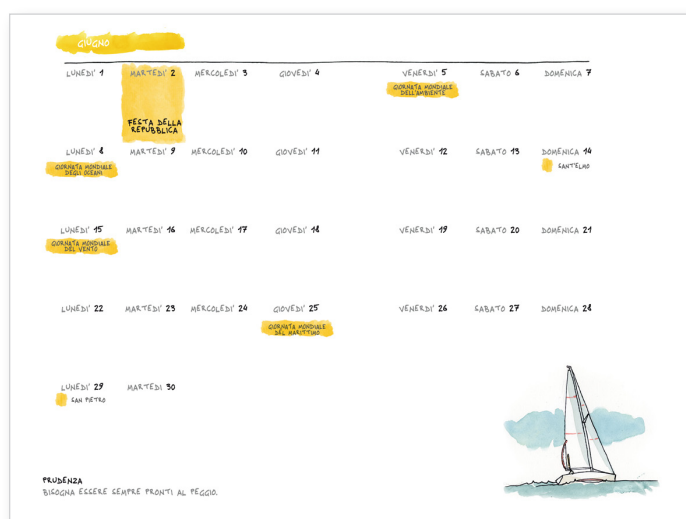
GIUGNO

LUNEDI' 1 MARTEDI' 2 MERCOLEDI' 3 GIOVEDI' 4 VENERDI' 5 SABATO 6 DOMENICA 7

FESTA DELLA REPUBBLICA

GIORNATA MONDIALE DELL'AMBIENTE

LUNEDI' 8 MARTEDI' 9 MERCOLEDI' 10 GIOVEDI' 11 VENERDI' 12 SABATO 13 DOMENICA 14

GIORNATA MONDIALE DEGLI OCEANI

SANT'ELMO

LUNEDI' 15 MARTEDI' 16 MERCOLEDI' 17 GIOVEDI' 18 VENERDI' 19 SABATO 20 DOMENICA 21

GIORNATA MONDIALE DEL VENTO

LUNEDI' 22 MARTEDI' 23 MERCOLEDI' 24 GIOVEDI' 25 VENERDI' 26 SABATO 27 DOMENICA 28

GIORNATA MONDIALE DEL MARITTIMO

LUNEDI' 29 MARTEDI' 30

SAN PIETRO

PRUDENZA
BISOGNA ESSERE SEMPRE PRONTI AL PEGGIO.